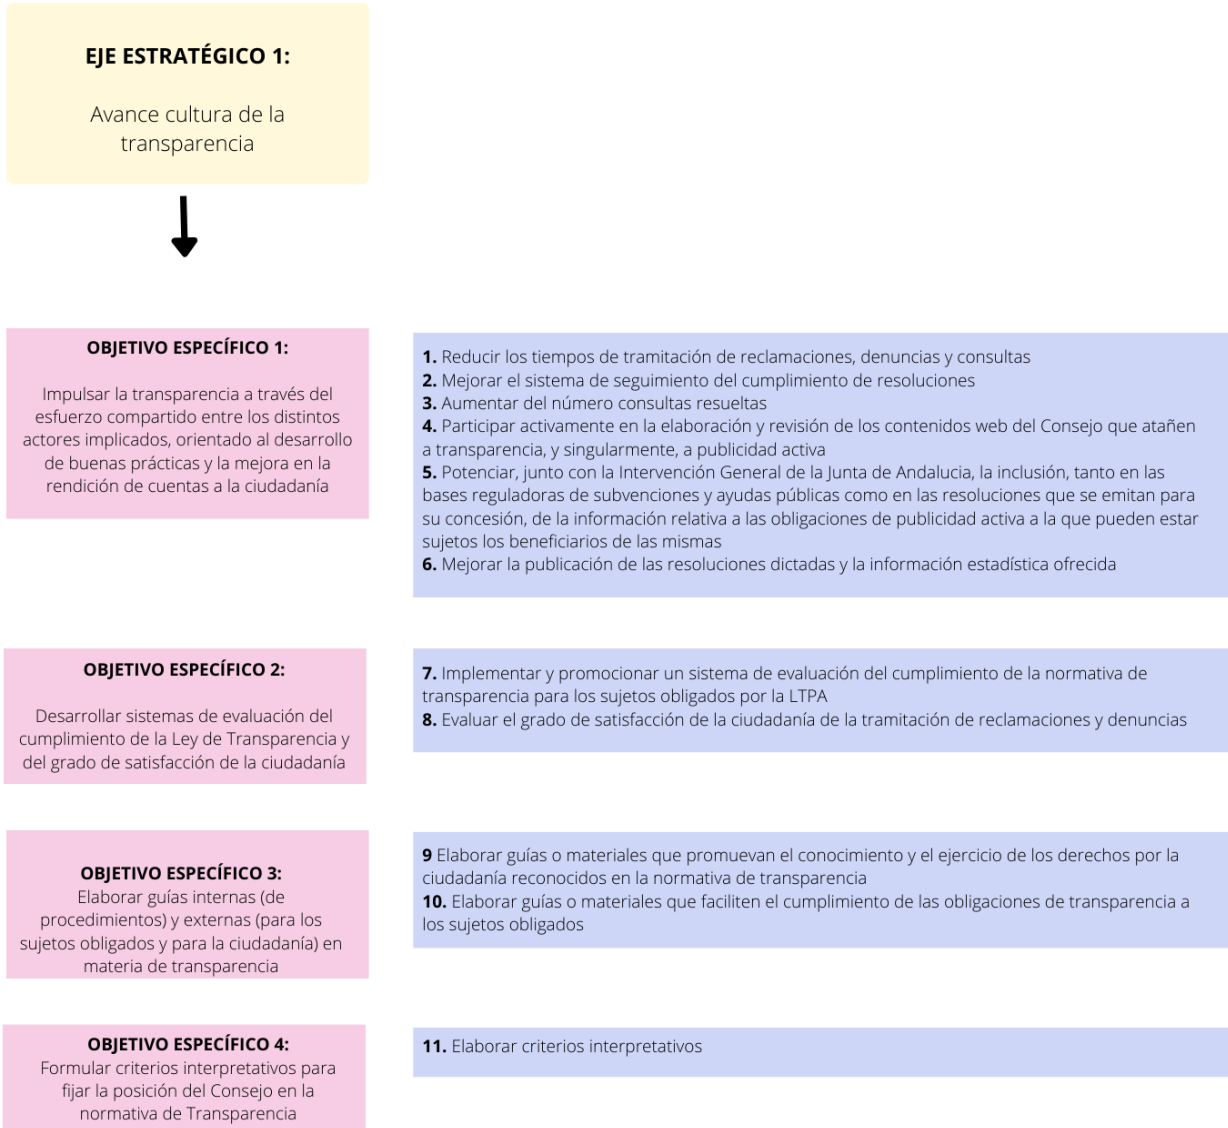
EJE ESTRATÉGICO 1:

Avance cultura de la transparencia

OBJETIVO ESPECÍFICO 1:

Impulsar la transparencia a través del esfuerzo compartido entre los distintos actores implicados, orientado al desarrollo de buenas prácticas y la mejora en la rendición de cuentas a la ciudadanía

**1.** Reducir los tiempos de tramitación de reclamaciones, denuncias y consultas
**2.** Mejorar el sistema de seguimiento del cumplimiento de resoluciones
**3.** Aumentar del número consultas resueltas
**4.** Participar activamente en la elaboración y revisión de los contenidos web del Consejo que atañen a transparencia, y singularmente, a publicidad activa
**5.** Potenciar, junto con la Intervención General de la Junta de Andalucia, la inclusión, tanto en las bases reguladoras de subvenciones y ayudas públicas como en las resoluciones que se emitan para su concesión, de la información relativa a las obligaciones de publicidad activa a la que pueden estar sujetos los beneficiarios de las mismas
**6.** Mejorar la publicación de las resoluciones dictadas y la información estadística ofrecida

OBJETIVO ESPECÍFICO 2:

Desarrollar sistemas de evaluación del cumplimiento de la Ley de Transparencia y del grado de satisfacción de la ciudadanía

**7.** Implementar y promocionar un sistema de evaluación del cumplimiento de la normativa de transparencia para los sujetos obligados por la LTPA
**8.** Evaluar el grado de satisfacción de la ciudadanía de la tramitación de reclamaciones y denuncias

OBJETIVO ESPECÍFICO 3:
Elaborar guías internas (de procedimientos) y externas (para los sujetos obligados y para la ciudadanía) en materia de transparencia

**9** Elaborar guías o materiales que promuevan el conocimiento y el ejercicio de los derechos por la ciudadanía reconocidos en la normativa de transparencia
**10.** Elaborar guías o materiales que faciliten el cumplimiento de las obligaciones de transparencia a los sujetos obligados

OBJETIVO ESPECÍFICO 4:
Formular criterios interpretativos para fijar la posición del Consejo en la normativa de Transparencia

**11.** Elaborar criterios interpretativos